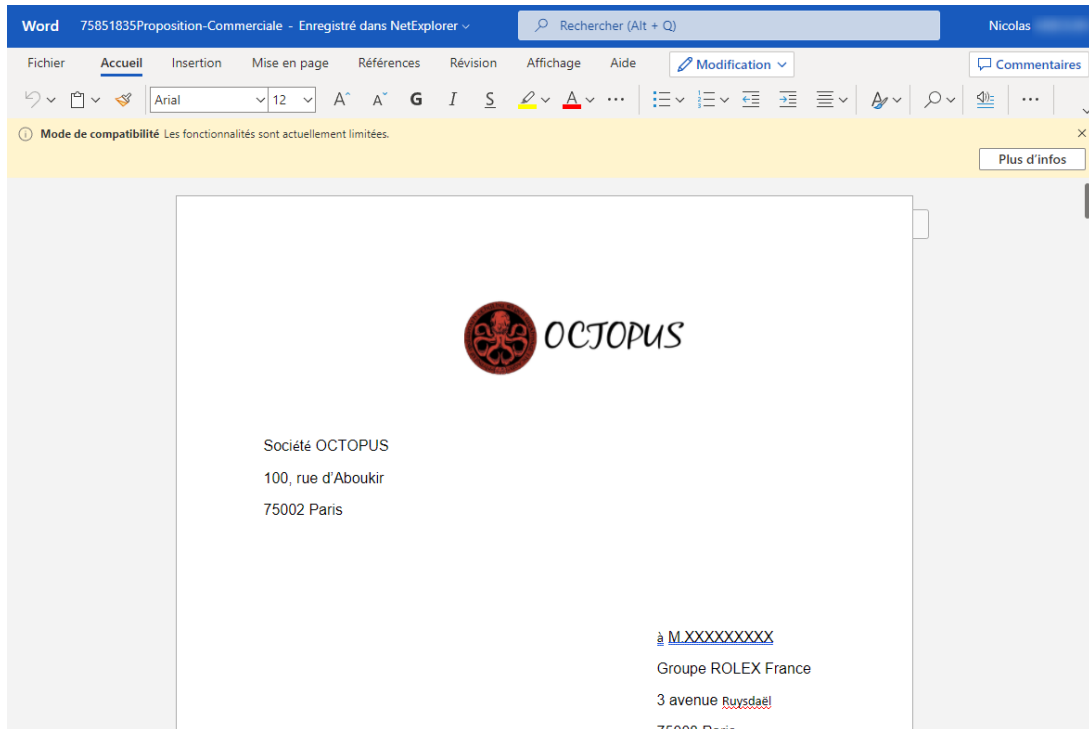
Word 75851835Proposition-Commerciale - Enregistré dans NetExplorer ⌄ Rechercher (Alt + Q) Nicolas

Fichier Accueil Insertion Mise en page Références Révision Affichage Aide Modification ⌄ Commentaires

Arial 12 A A G I S A ···

Mode de compatibilité Les fonctionnalités sont actuellement limitées.

Plus d'infos

OCTOPUS

Société OCTOPUS

100, rue d'Aboukir

75002 Paris

à M.XXXXXXXXX

Groupe ROLEX France

3 avenue Ruysdaël

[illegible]